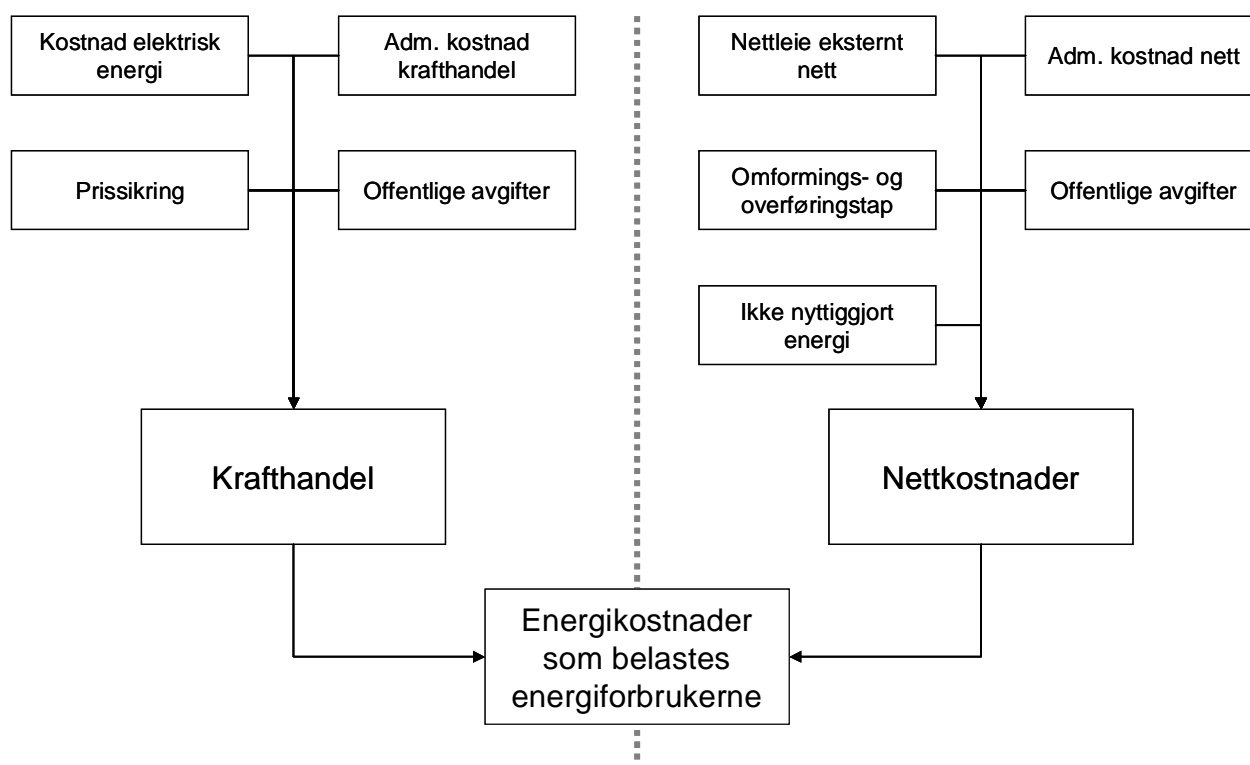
Kostnad elektrisk energi

Adm. kostnad krafthandel

Prissikring

Offentlige avgifter

Krafthandel

Nettleie eksternt nett

Adm. kostnad nett

Omformings- og overføringstap

Offentlige avgifter

Ikke nyttiggjort energi

Nettkostnader

Energikostnader som belastes energiforbrukerne